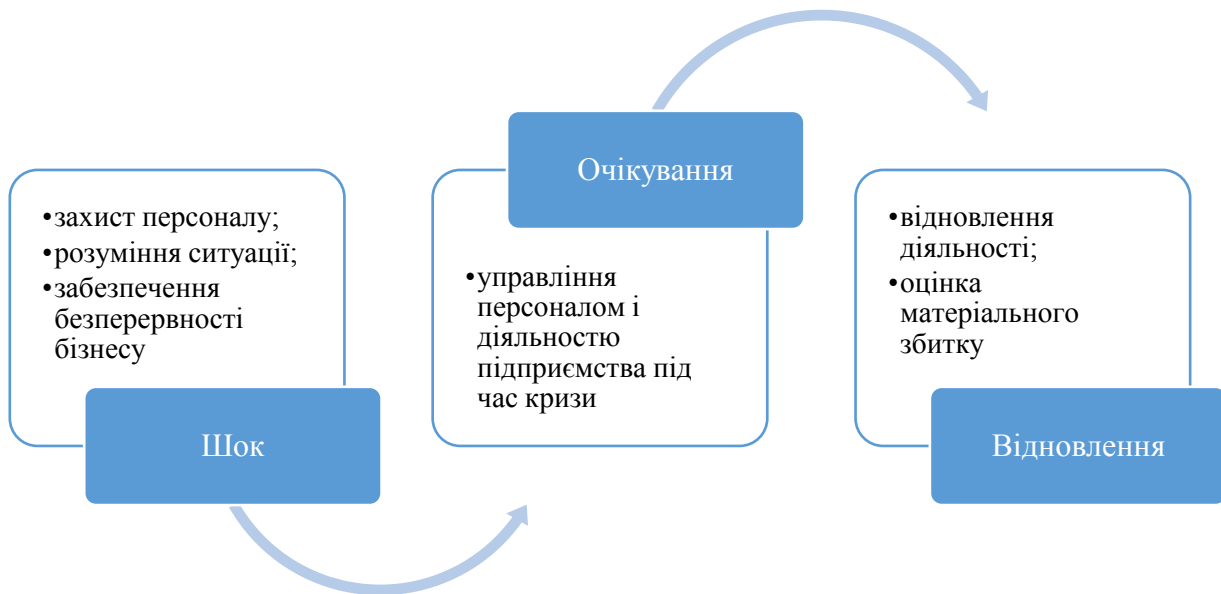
•захист персоналу;
•розуміння ситуації;
•забезпечення безперервності бізнесу

Шок

Очікування

•управління персоналом і діяльностю підприємства під час кризи

•відновлення діяльності;
•оцінка матеріального збитку

Відновлення